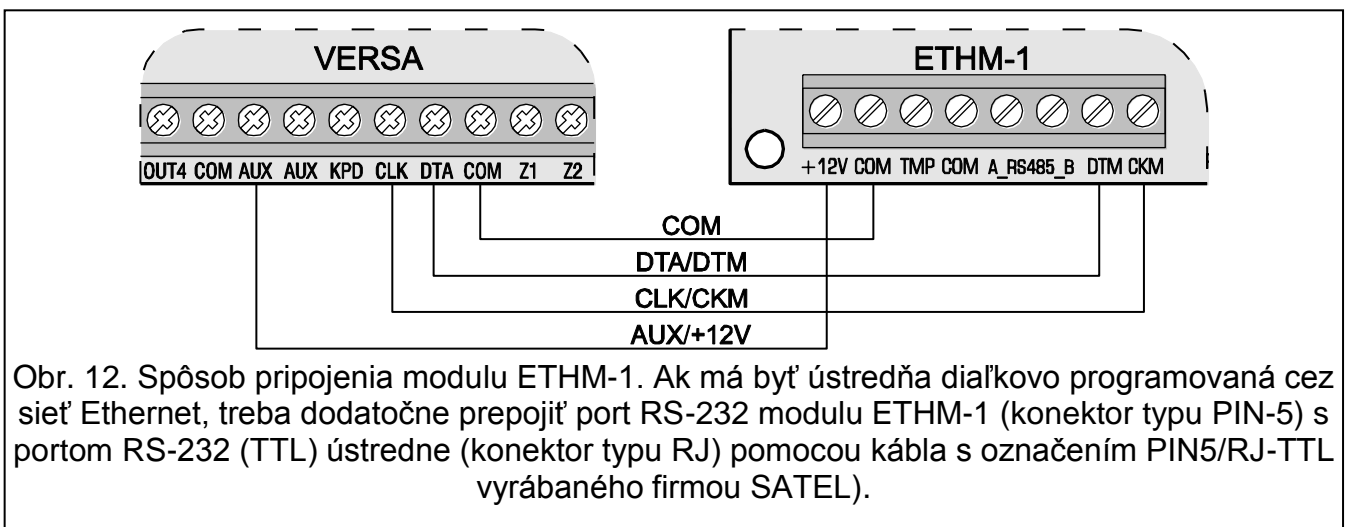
VERSA

OUT4 COM AUX AUX KPD CLK DTA COM Z1 Z2

ETHM-1

+12V COM TMP COM A_RS485_B DTM CKM

COM

DTA/DTM

CLK/CKM

AUX/+12V

Obr. 12. Spôsob pripojenia modulu ETHM-1. Ak má byť ústredňa diaľkovo programovaná cez sieť Ethernet, treba dodatočne prepojiť port RS-232 modulu ETHM-1 (konektor typu PIN-5) s portom RS-232 (TTL) ústredne (konektor typu RJ) pomocou kábla s označením PIN5/RJ-TTL vyrábaného firmou SATEL).